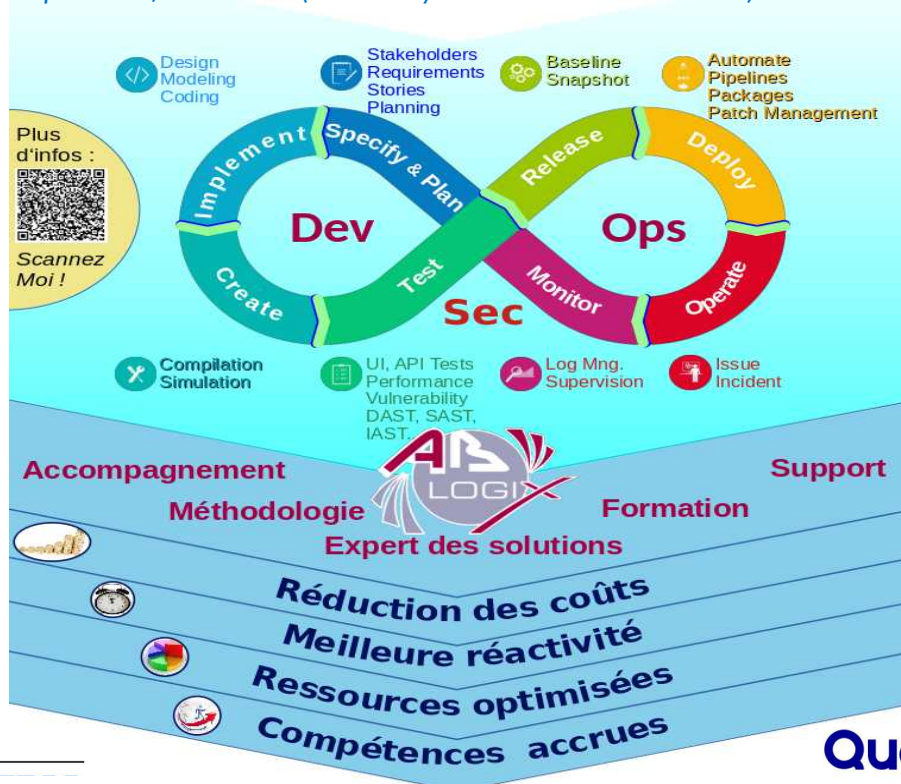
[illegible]

Design
Modeling
Coding

Stakeholders
Requirements
Stories
Planning

Baseline
Snapshot

Automate
Pipelines
Packages
Patch Management

Plus d'infos :

Scannez Moi !

Implement
Specify & Plan
Release
Deploy

Dev
Ops

Create
Test
Monitor
Operate

Sec

Compilation
Simulation

UI, API Tests
Performance
Vulnerability
DAST, SAST, IAST...

Log Mng.
Supervision

Issue
Incident

AB LOGIX

Accompagnement
Support
Méthodologie
Formation
Expert des solutions

Réduction des coûts
Meilleure réactivité
Ressources optimisées
Compétences accrues

Qu